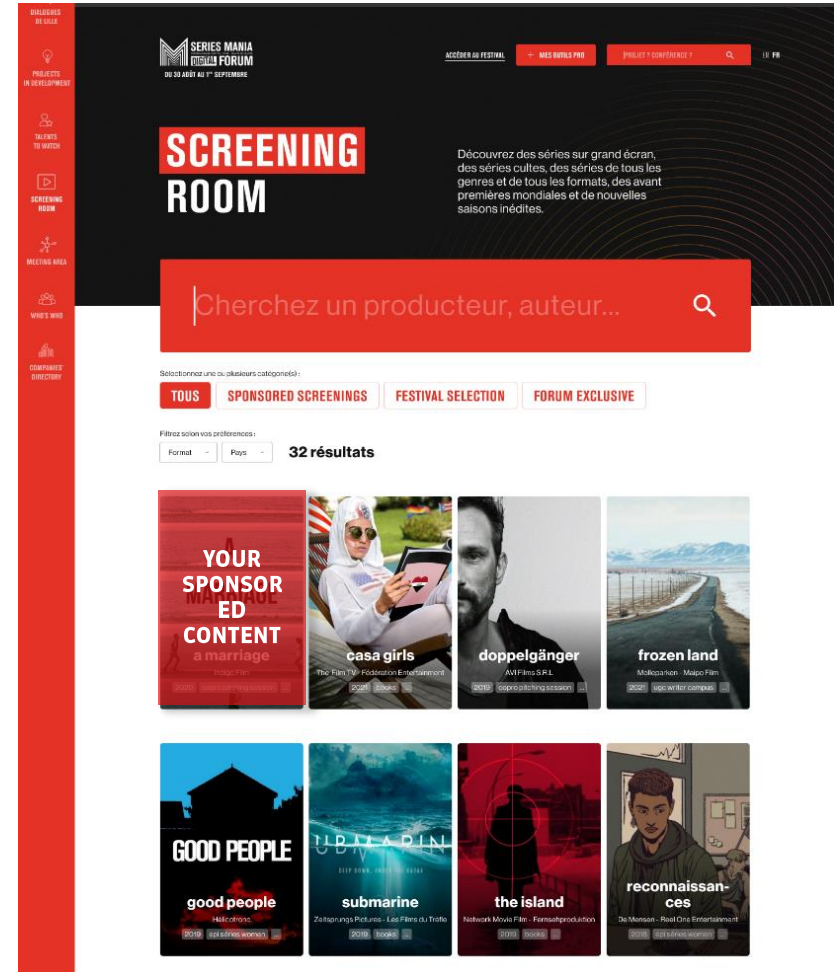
DIALOGUES DE LILLE

PROJECTS IN DEVELOPMENT

TALENTS TO WATCH

SCREENING ROOM

MEETING AREA

WHO'S WHO

COMPANIES' DIRECTORY

SERIES MANIA DIGITAL FORUM
DU 30 AOÛT AU 1ER SEPTEMBRE

ACCÉDER AU FESTIVAL

MES OUTILS PRO

PROJET ? CONFÉRENCE ?

EN FR

SCREENING ROOM

Découvrez des séries sur grand écran, des séries cultes, des séries de tous les genres et de tous les formats, des avant premières mondiales et de nouvelles saisons inédites.

Cherchez un producteur, auteur...

Sélectionnez une ou plusieurs catégorie(s) :

TOUS
SPONSORED SCREENINGS
FESTIVAL SELECTION
FORUM EXCLUSIVE

Filtrez selon vos préférences :

Format
Pays
32 résultats

YOUR SPONSORED CONTENT
a marriage
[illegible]
2020 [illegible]

casa girls
The Film TV - Fédération Entertainment
2021 books ...

doppelgänger
AVI Films S.R.L.
2019 copro pitching session ...

frozen land
Molleparken - Maipo Film
2021 ugc writer campus ...

GOOD PEOPLE
good people
Hélicotronc
2019 eps séries women ...

UBMARIN
DEEP DOWN, SECRETS AWAIT
submarine
Zeitsprungs Pictures - Les Films du Trèfle
2019 books ...

the island
Network Movie Film - Fernsehproduktion
2019 books ...

reconnaissances
De Mensen - Real One Entertainment
2018 eps séries women ...